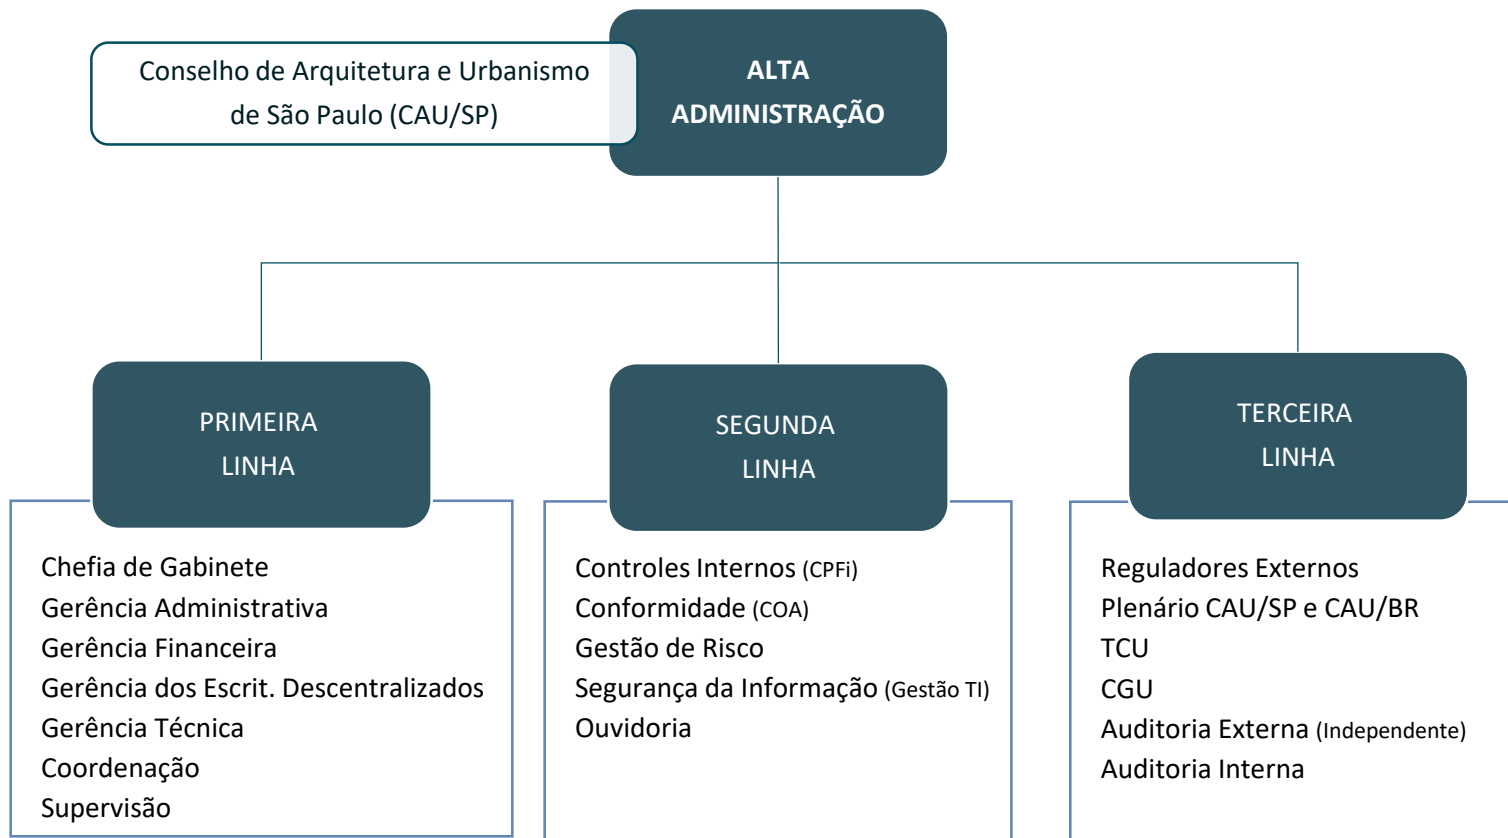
Conselho de Arquitetura e Urbanismo de São Paulo (CAU/SP)

ALTA ADMINISTRAÇÃO

PRIMEIRA LINHA

SEGUNDA LINHA

TERCEIRA LINHA

Chefia de Gabinete
Gerência Administrativa
Gerência Financeira
Gerência dos Escrit. Descentralizados
Gerência Técnica
Coordenação
Supervisão

Controles Internos (CPFi)
Conformidade (COA)
Gestão de Risco
Segurança da Informação (Gestão TI)
Ouvidoria

Reguladores Externos
Plenário CAU/SP e CAU/BR
TCU
CGU
Auditoria Externa (Independente)
Auditoria Interna